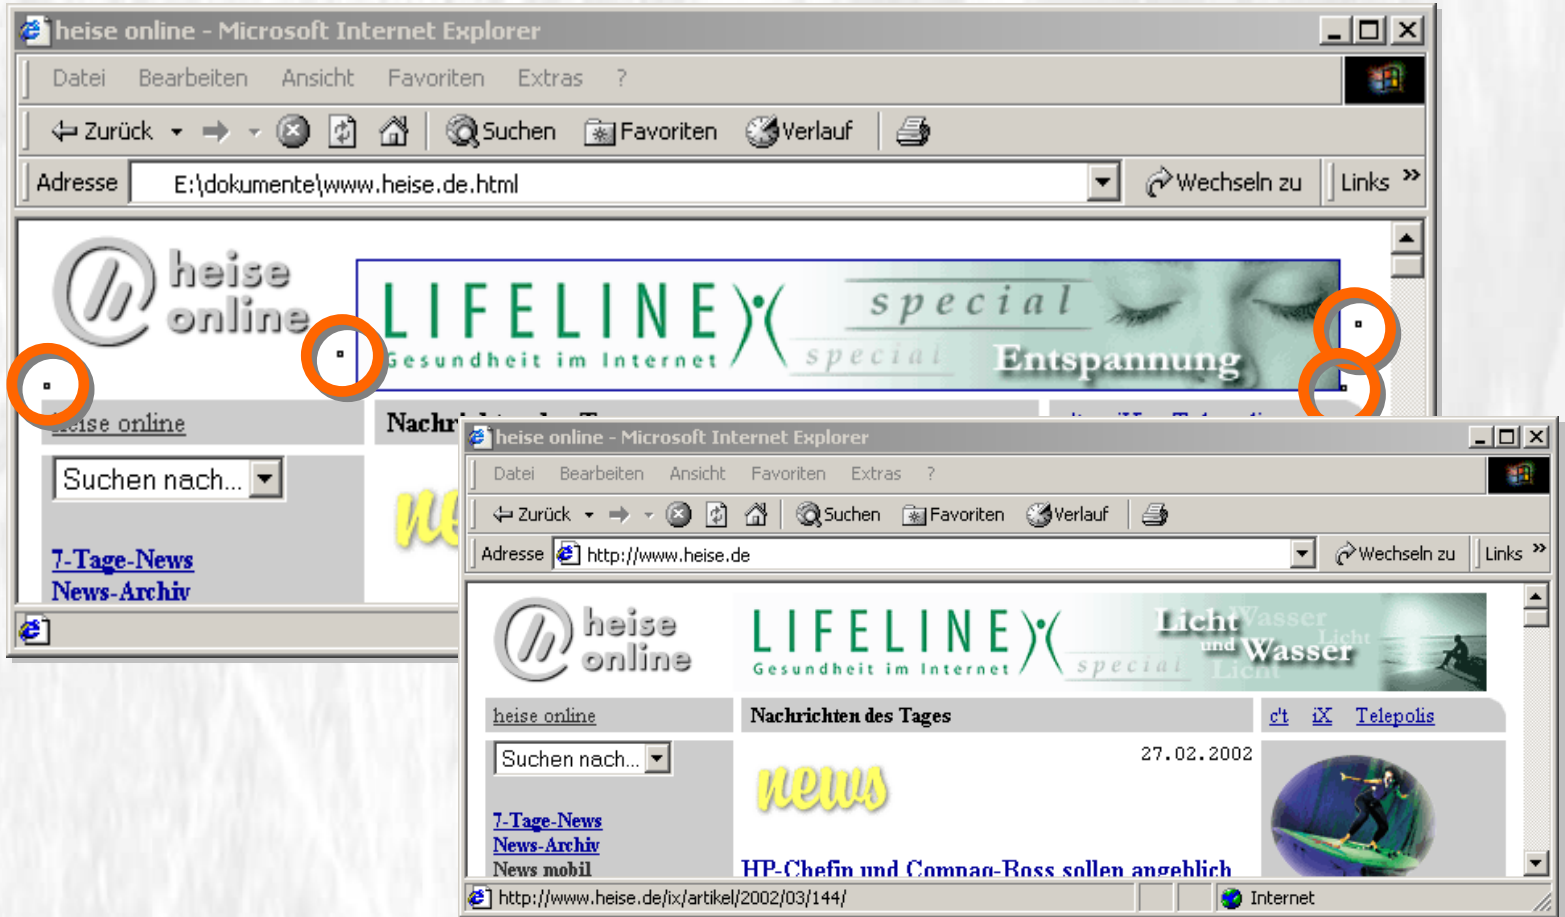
heise online - Microsoft Internet Explorer

Datei Bearbeiten Ansicht Favoriten Extras ?

Zurück Suchen Favoriten Verlauf

Adresse E:\dokumente\www.heise.de.html

Wechseln zu Links »

heise online

LIFELINE Gesundheit im Internet special special Entspannung

heise online

Nachr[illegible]

Suchen nach...

7-Tage-News
News-Archiv

heise online - Microsoft Internet Explorer

Datei Bearbeiten Ansicht Favoriten Extras ?

Zurück Suchen Favoriten Verlauf

Adresse http://www.heise.de

Wechseln zu Links »

heise online

LIFELINE Gesundheit im Internet special Licht und Wasser

heise online

Nachrichten des Tages

c't iX Telepolis

Suchen nach...

27.02.2002

news

7-Tage-News
News-Archiv
News mobil

HP-Chefin und Compaq-Boss sollen angeblich

http://www.heise.de/ix/artikel/2002/03/144/

Internet